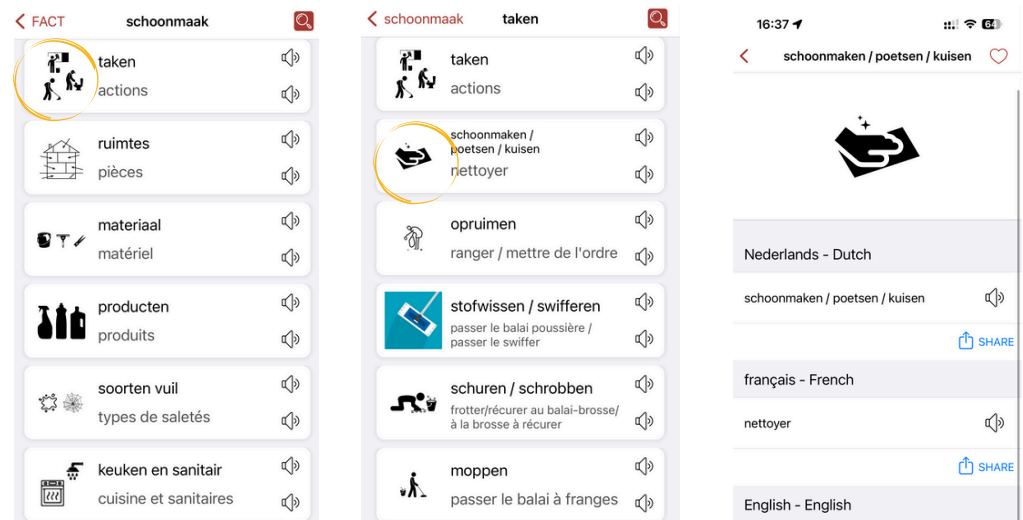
< FACT schoonmaak

taken
actions

ruimtes
pièces

materiaal
matériel

producten
produits

soorten vuil
types de saletés

keuken en sanitair
cuisine et sanitaires

< schoonmaak taken

taken
actions

schoonmaken / poetsen / kuisen
nettoyer

opruimen
ranger / mettre de l'ordre

stofwissen / swifferen
passer le balai poussière / passer le swiffer

schuren / schrobben
frotter/récurer au balai-brosse/ à la brosse à récurer

moppen
passer le balai à franges

16:37 64

< schoonmaken / poetsen / kuisen

Nederlands - Dutch

schoonmaken / poetsen / kuisen

SHARE

français - French

nettoyer

SHARE

English - English